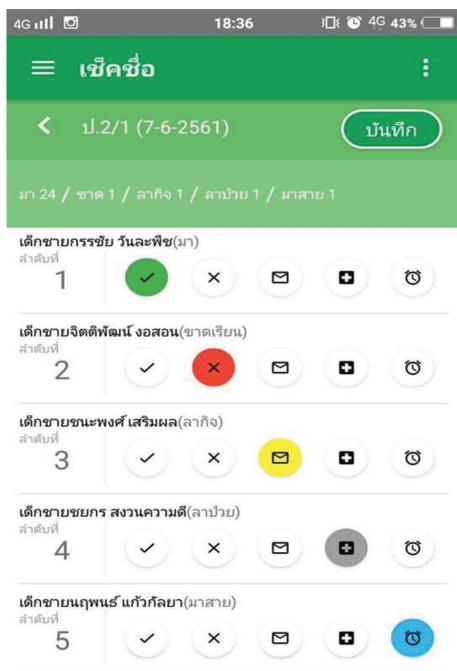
4G 18:36 4G 43%

เช็คชื่อ

ป.2/1 (7-6-2561) บันทึก

มา 24 / ขาด 1 / ลากิจ 1 / ลาป่วย 1 / มาสาย 1

เด็กชายกรรชัย วันละพืช(มา)
ลำดับที่
1

เด็กชายจิตติพัฒน์ งอสอน(ขาดเรียน)
ลำดับที่
2

เด็กชายชนะพงศ์ เสริมผล(ลากิจ)
ลำดับที่
3

เด็กชายชยกร สงวนความดี(ลาป่วย)
ลำดับที่
4

เด็กชายณฤพนธ์ แก้วกัลยา(มาสาย)
ลำดับที่
5